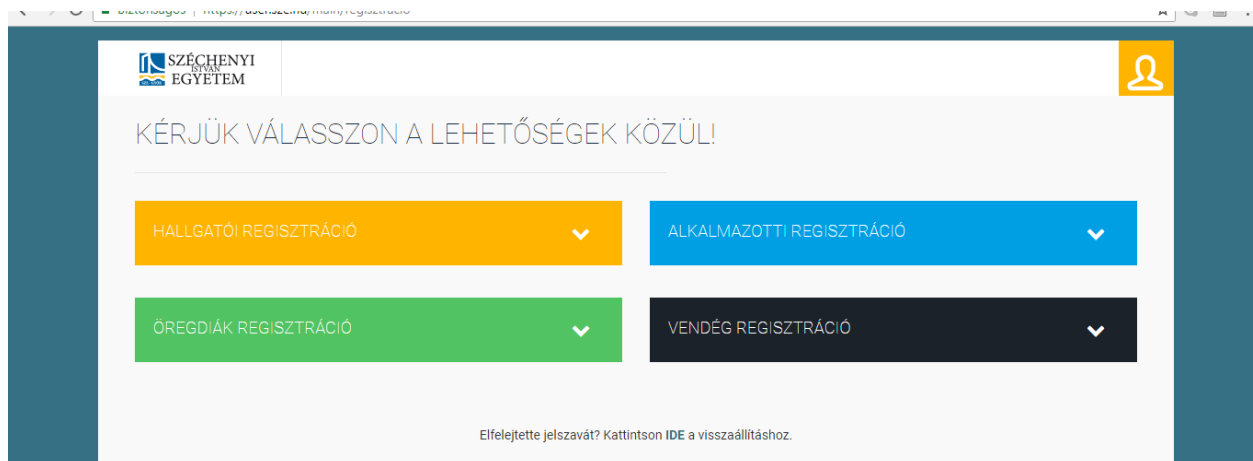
Biztonságos | https://users.sze.hu/main/regisztracio

SZÉCHENYI ISTVÁN EGYETEM

KÉRJÜK VÁLASSZON A LEHETŐSÉGEK KÖZÜL!

HALLGATÓI REGISZTRÁCIÓ

ALKALMAZOTTI REGISZTRÁCIÓ

ÖREGDIÁK REGISZTRÁCIÓ

VENDÉG REGISZTRÁCIÓ

Elfelejtette jelszavát? Kattintson IDE a visszaállításhoz.